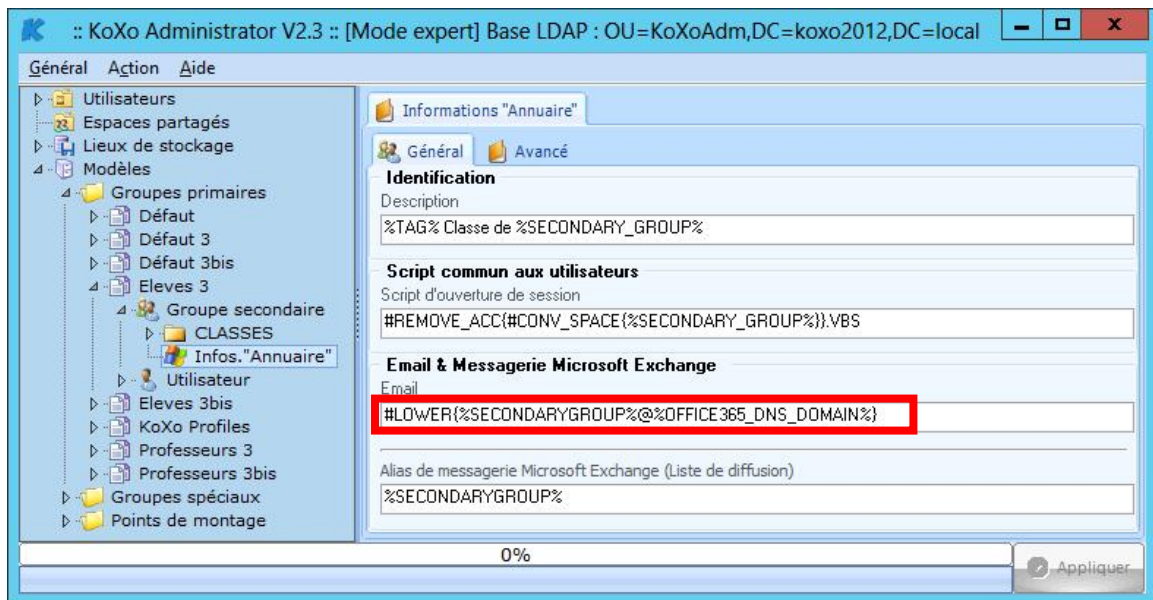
:: KoXo Administrator V2.3 :: [Mode expert] Base LDAP : OU=KoXoAdm,DC=koxo2012,DC=local

Général Action Aide

Utilisateurs
Espaces partagés
Lieux de stockage
Modèles
Groupes primaires
Défaut
Défaut 3
Défaut 3bis
Eleves 3
Groupe secondaire
CLASSES
Infos."Annuaire"
Utilisateur
Eleves 3bis
KoXo Profiles
Professeurs 3
Professeurs 3bis
Groupes spéciaux
Points de montage

Informations "Annuaire"

Général
Avancé

Identification
Description
%TAG% Classe de %SECONDARY_GROUP%

Script commun aux utilisateurs
Script d'ouverture de session
#REMOVE_ACC{#CONV_SPACE{%SECONDARY_GROUP%}}.VBS

Email & Messagerie Microsoft Exchange
Email
#LOWER{%SECONDARYGROUP%@%OFFICE365_DNS_DOMAIN%}

Alias de messagerie Microsoft Exchange (Liste de diffusion)
%SECONDARYGROUP%

0%

Appliquer